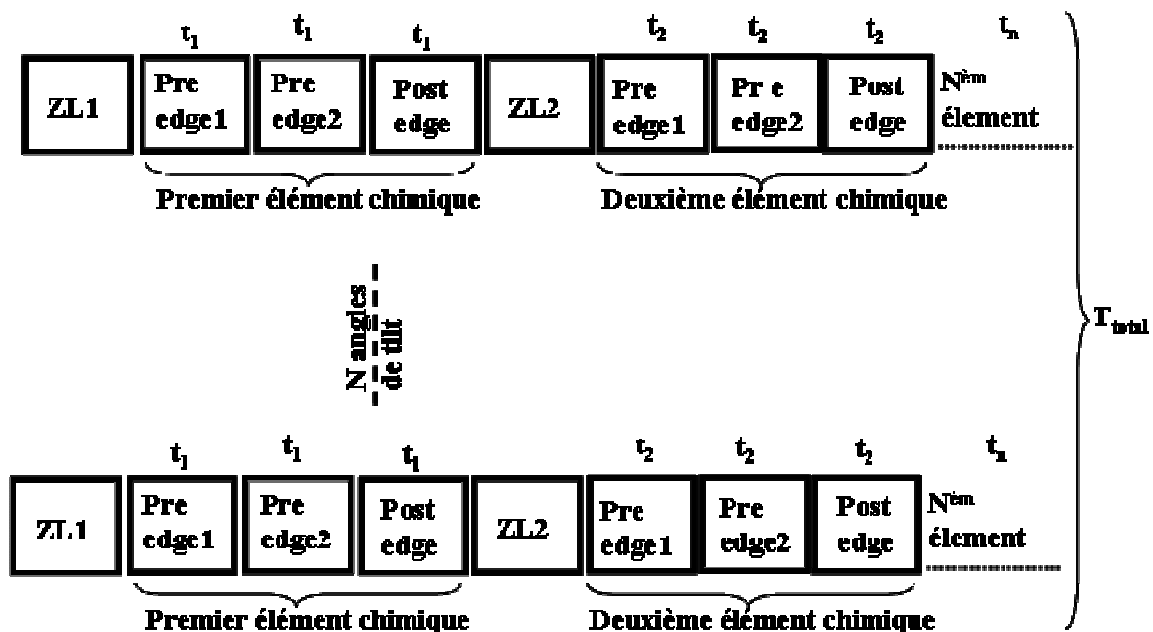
$t_1$ $t_1$ $t_1$ $t_2$ $t_2$ $t_2$ $t_n$

ZL1 Pre edge1 Pre edge2 Post edge ZL2 Pre edge1 Pr e edge2 Post edge N$^{ièm}$ élement

Premier élément chimique

Deuxième élément chimique

N angles de tilt

$T_{total}$

$t_1$ $t_1$ $t_1$ $t_2$ $t_2$ $t_2$ $t_n$

ZL1 Pre edge1 Pre edge2 Post edge ZL2 Pre edge1 Pre edge2 Post edge N$^{ièm}$ élement

Premier élément chimique

Deuxième élément chimique